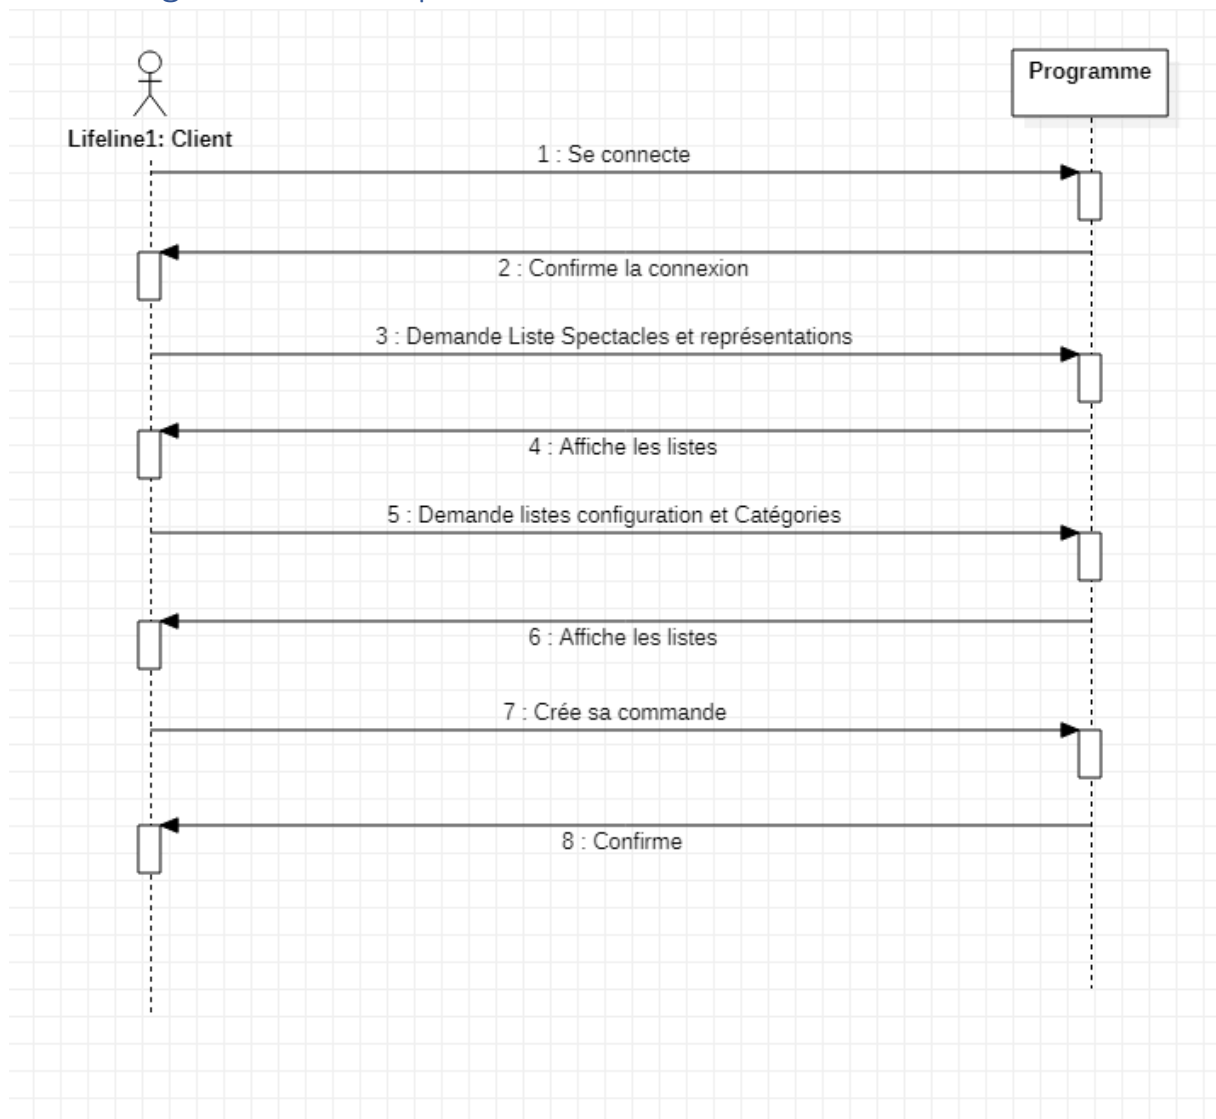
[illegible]

Programme

Lifeline1: Client

1 : Se connecte

2 : Confirme la connexion

3 : Demande Liste Spectacles et représentations

4 : Affiche les listes

5 : Demande listes configuration et Catégories

6 : Affiche les listes

7 : Crée sa commande

8 : Confirme